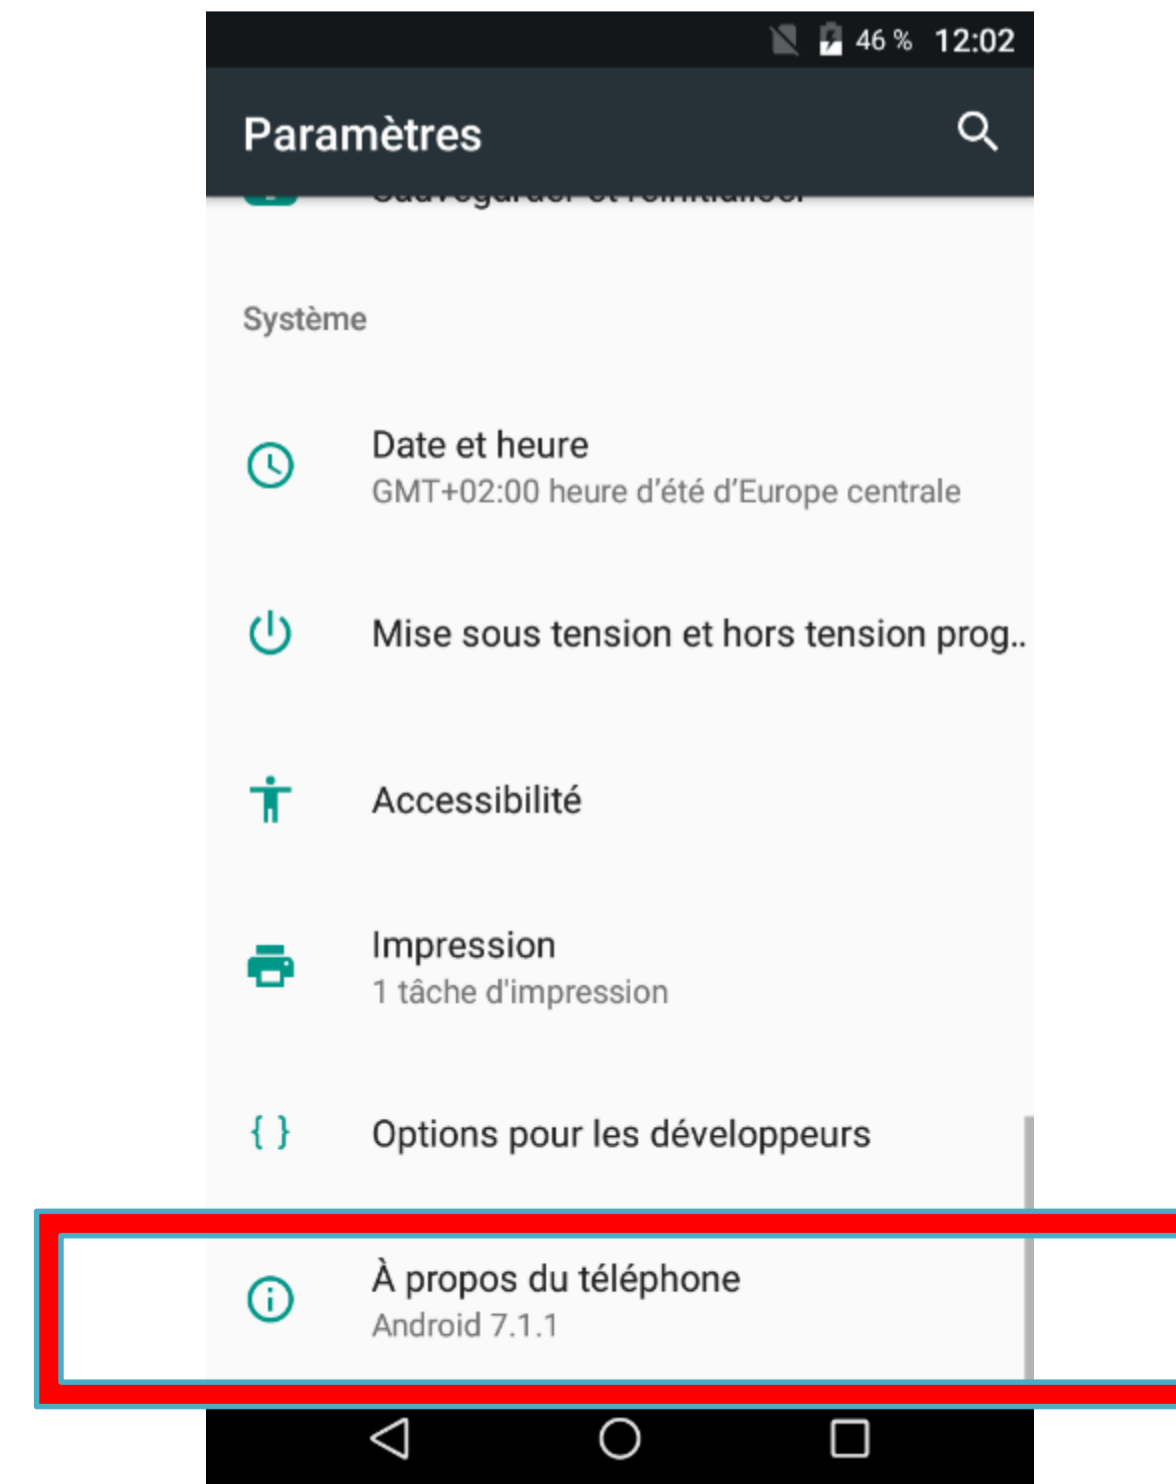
46 % 12:02

Paramètres

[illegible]

Système

Date et heure
GMT+02:00 heure d'été d'Europe centrale

Mise sous tension et hors tension prog..

Accessibilité

Impression
1 tâche d'impression

{ } Options pour les développeurs

À propos du téléphone
Android 7.1.1